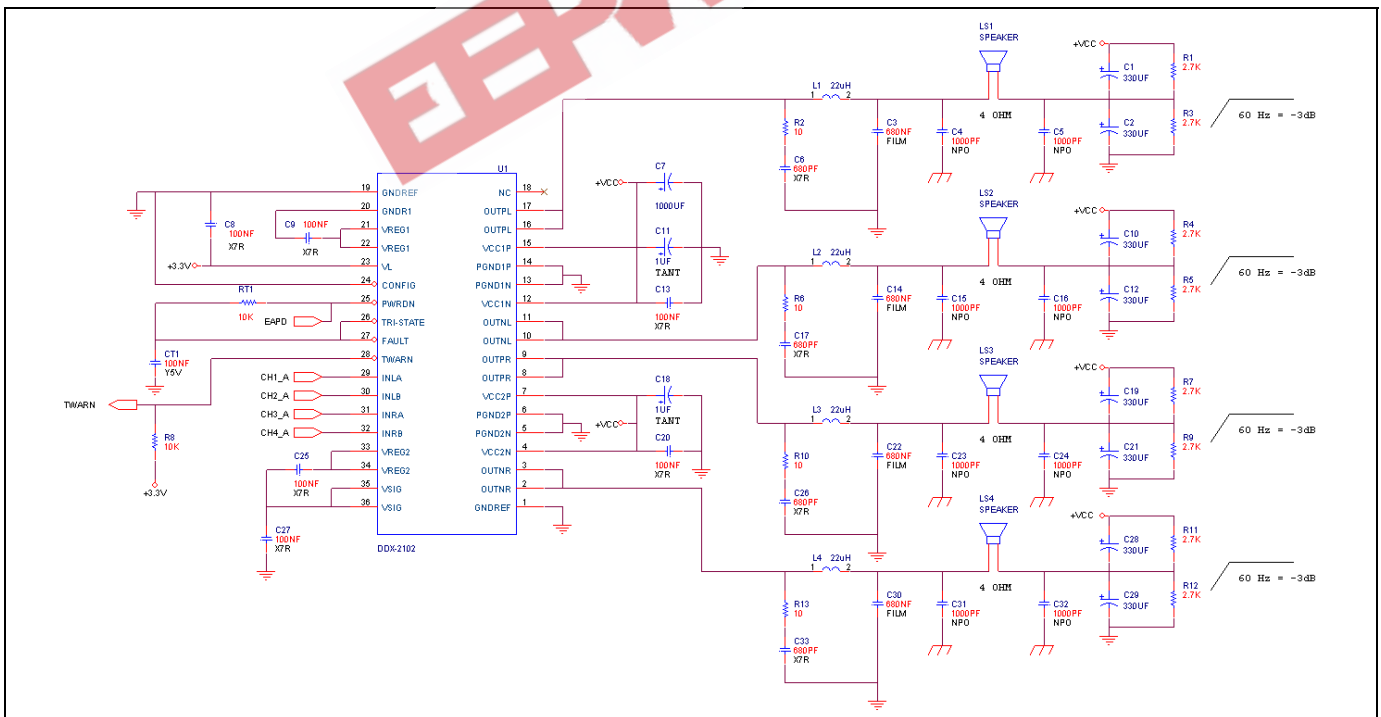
U1
19 GNDREF
20 GNDR1
21 VREG1
22 VREG1
23 VL
24 CONFIG
25 PWRDN
26 TRI-STATE
27 FAULT
28 TWARN
29 INLA
30 INLB
31 INRA
32 INRB
33 VREG2
34 VREG2
35 VSIG
36 VSIG
18 NC
17 OUTPL
16 OUTPL
15 VCC1P
14 PGND1P
13 PGND1N
12 VCC1N
11 OUTNL
10 OUTNL
9 OUTPR
8 OUTPR
7 VCC2P
6 PGND2P
5 PGND2N
4 VCC2N
3 OUTNR
2 OUTNR
1 GNDREF
DDX-2102

C8 100NF X7R
C9 100NF X7R
+3.3V
RT1 10K
EAPD
CT1 100NF Y5V
TWARN
R8 10K
+3.3V
CH1_A
CH2_A
CH3_A
CH4_A
C25 100NF X7R
C27 100NF X7R

+VCC C7 1000UF
C11 1UF TANT
C13 100NF X7R
C18 1UF TANT
+VCC
C20 100NF X7R

L1 22uH 1 2
R2 10
C6 680PF X7R
C3 680NF FILM
C4 1000PF NPO
C5 1000PF NPO
LS1 SPEAKER
4 OHM
+VCC C1 330UF
C2 330UF
R1 2.7K
R3 2.7K
60 Hz = -3dB

L2 22uH 1 2
R6 10
C17 680PF X7R
C14 680NF FILM
C15 1000PF NPO
C16 1000PF NPO
LS2 SPEAKER
4 OHM
+VCC C10 330UF
C12 330UF
R4 2.7K
R5 2.7K
60 Hz = -3dB

L3 22uH 1 2
R10 10
C26 680PF X7R
C22 680NF FILM
C23 1000PF NPO
C24 1000PF NPO
LS3 SPEAKER
4 OHM
+VCC C19 330UF
C21 330UF
R7 2.7K
R9 2.7K
60 Hz = -3dB

L4 22uH 1 2
R13 10
C33 680PF X7R
C30 680NF FILM
C31 1000PF NPO
C32 1000PF NPO
LS4 SPEAKER
4 OHM
+VCC C28 330UF
C29 330UF
R11 2.7K
R12 2.7K
60 Hz = -3dB